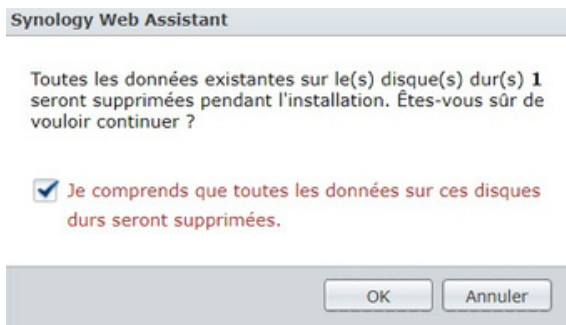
Synology Web Assistant

Toutes les données existantes sur le(s) disque(s) dur(s) 1 seront supprimées pendant l'installation. Êtes-vous sûr de vouloir continuer ?

Je comprends que toutes les données sur ces disques durs seront supprimées.

OK

Annuler